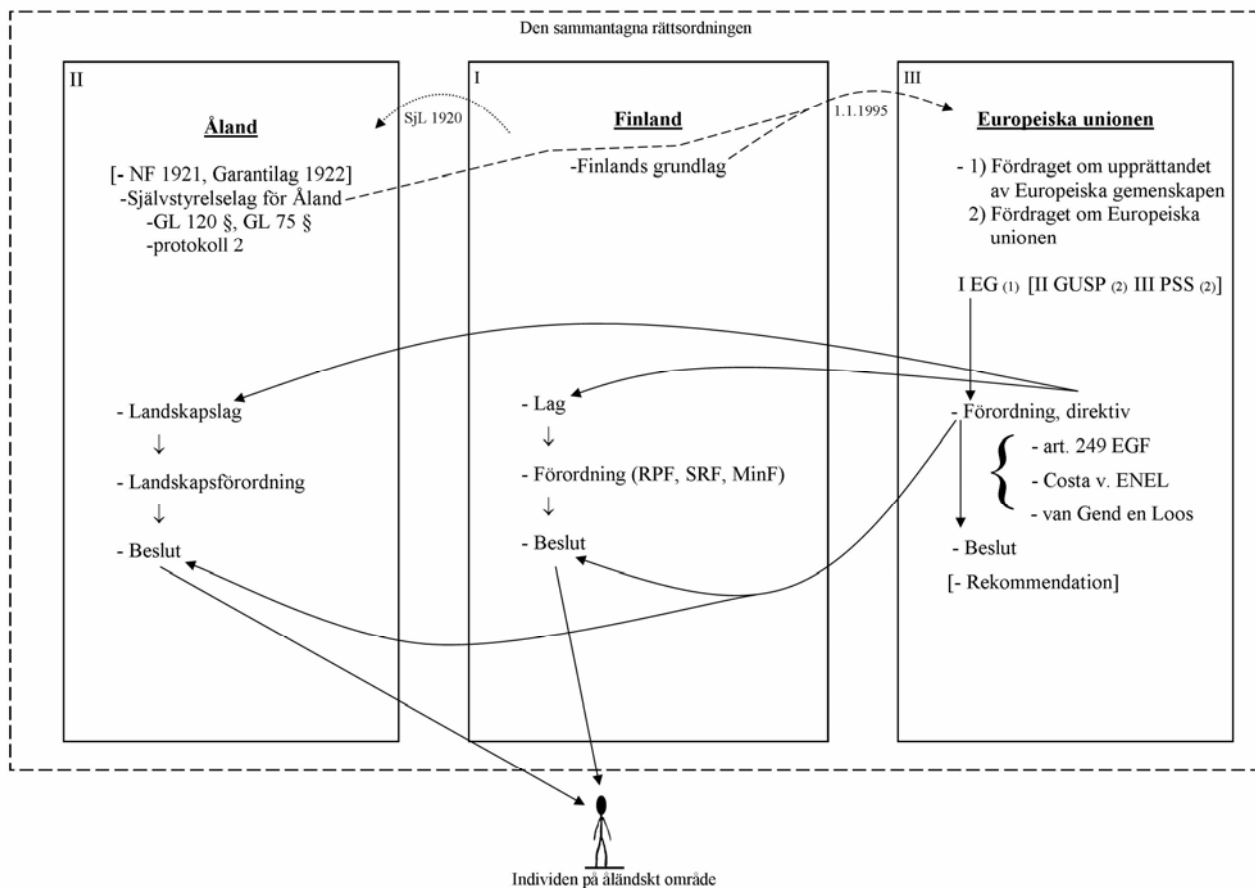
Den sammantagna rättsordningen

II

Åland

[- NF 1921, Garantilag 1922]
-Självstyrelselag för Åland
-GL 120 §, GL 75 §
-protokoll 2

- Landskapslag
↓
- Landskapsförordning
↓
- Beslut

SjL 1920

I

Finland

-Finlands grundlag

- Lag
↓
- Förordning (RPF, SRF, MinF)
↓
- Beslut

1.1.1995

III

Europeiska unionen

- 1) Fördraget om upprättandet av Europeiska gemenskapen
2) Fördraget om Europeiska unionen

I EG $_{(1)}$ [II GUSP $_{(2)}$ III PSS $_{(2)}$]

- Förordning, direktiv
- art. 249 EGF
- Costa v. ENEL
- van Gend en Loos
- Beslut
[- Rekommendation]

Individen på åländskt område